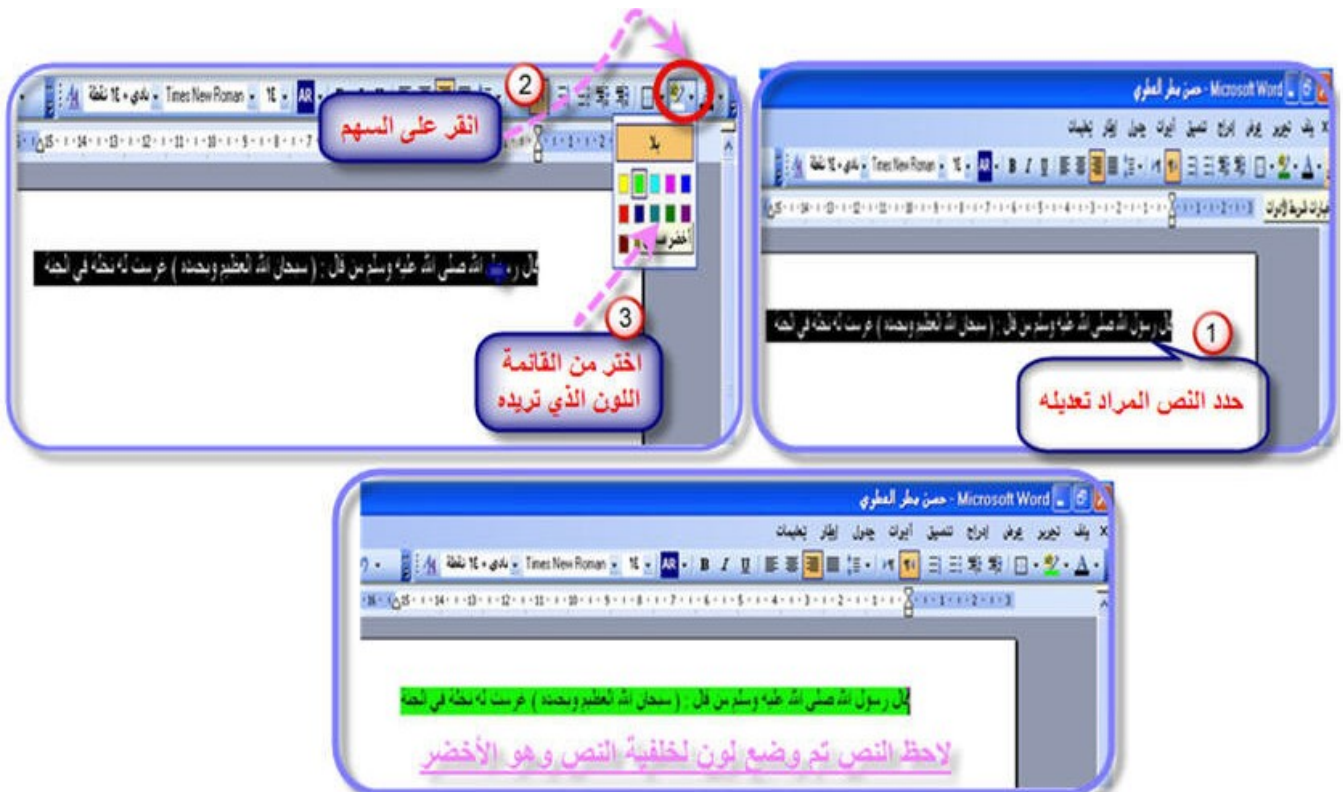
Microsoft Word - حسن بطر العطوي

ملف تحرير عرض إدراج تنسيق أدوات جدول إطار تعليمات

Times New Roman 14 عادي + 14 نقطة

خيارات أشرطة الأدوات

1

قال رسول الله صلى الله عليه وسلم من قال : ( سبحان الله العظيم وبحمده ) غرست له نخلة في الجنة

حدد النص المراد تعديله

2

انقر على السهم

Times New Roman 14 عادي + 14 نقطة

بلا

أخضر

قال رسول الله صلى الله عليه وسلم من قال : ( سبحان الله العظيم وبحمده ) غرست له نخلة في الجنة

3

اختر من القائمة اللون الذي تريده

Microsoft Word - حسن بطر العطوي

ملف تحرير عرض إدراج تنسيق أدوات جدول إطار تعليمات

Times New Roman 14 عادي + 14 نقطة

قال رسول الله صلى الله عليه وسلم من قال : ( سبحان الله العظيم وبحمده ) غرست له نخلة في الجنة

لاحظ النص تم وضع لون لخلفية النص و هو الأخضر